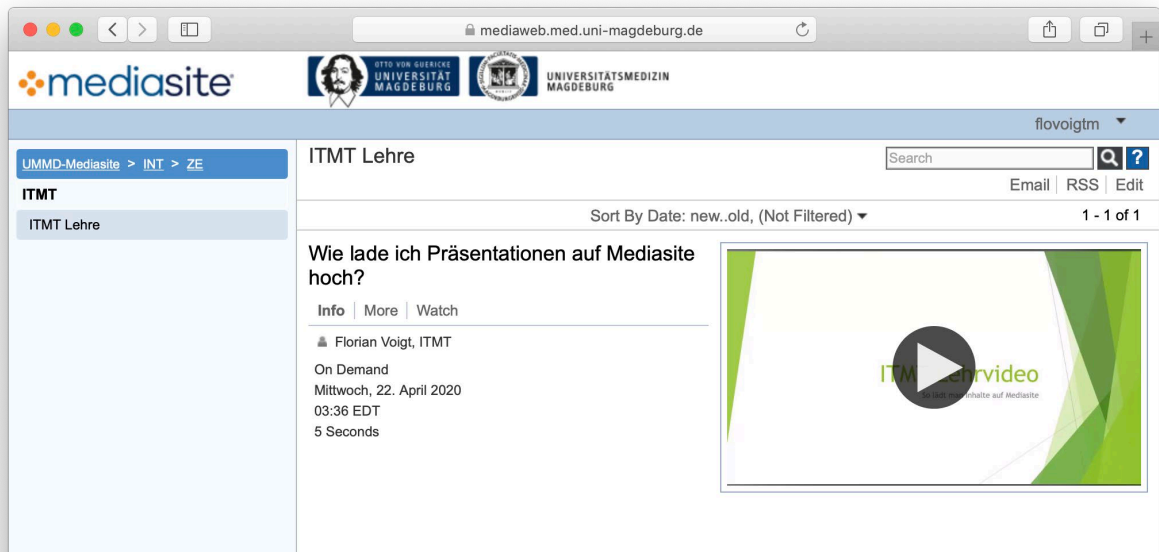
mediaweb.med.uni-magdeburg.de

mediasite

OTTO VON GUERICKE UNIVERSITÄT MAGDEBURG

UNIVERSITÄTSMEDIZIN MAGDEBURG

flovoigtm

UMMD-Mediasite > INT > ZE

ITMT

ITMT Lehre

ITMT Lehre

Search

Email | RSS | Edit

Sort By Date: new..old, (Not Filtered)

1 - 1 of 1

Wie lade ich Präsentationen auf Mediasite hoch?

Info | More | Watch

Florian Voigt, ITMT

On Demand
Mittwoch, 22. April 2020
03:36 EDT
5 Seconds

ITM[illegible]ehrvideo
So lädt man Inhalte auf Mediasite